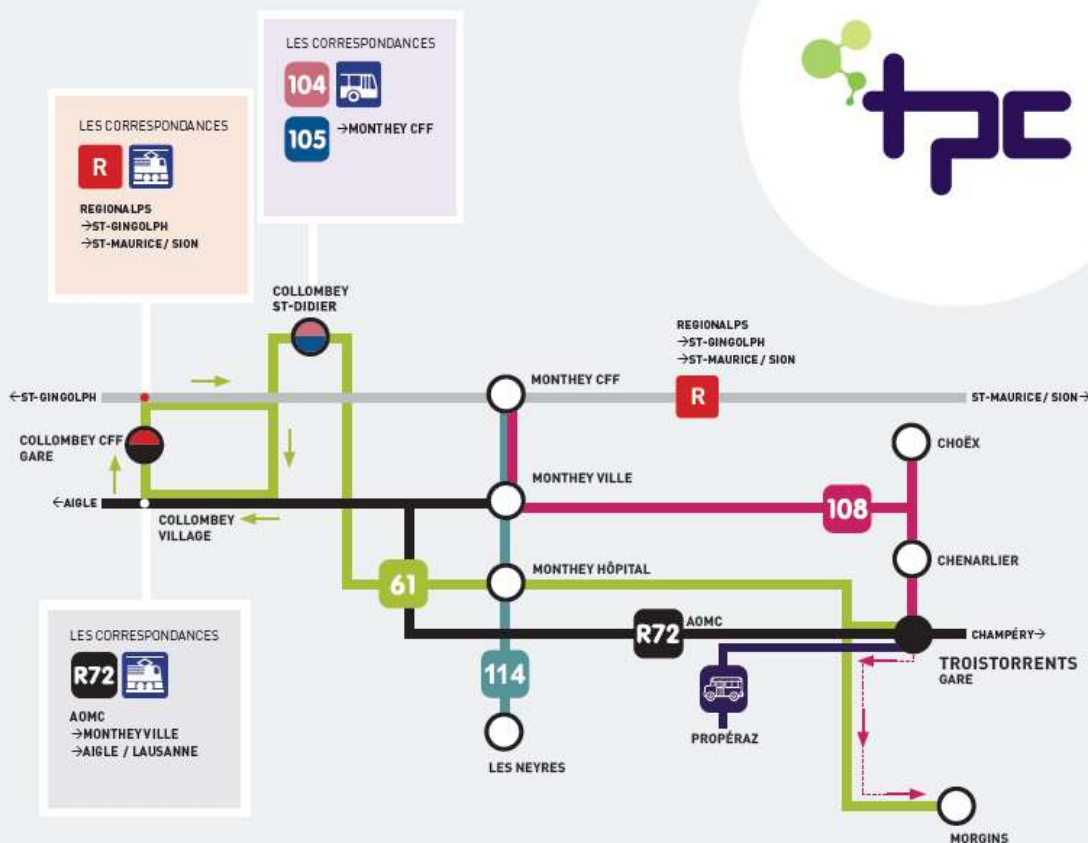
LES CORRESPONDANCES
104
105 →MONTHEY CFF

tpc

LES CORRESPONDANCES
R
REGIONALPS
→ST-GINGOLPH
→ST-MAURICE / SION

COLLOMBEY ST-DIDIER

REGIONALPS
→ST-GINGOLPH
→ST-MAURICE / SION

←ST-GINGOLPH
MONTHEY CFF
R
ST-MAURICE / SION→

COLLOMBEY CFF GARE
CHOËX
MONTHEY VILLE
←AIGLE
COLLOMBEY VILLAGE
108
MONTHEY HÔPITAL
CHENARLIER
61
AOMC
R72
CHAMPÉRY→
TROISTORRENTS GARE
114
PROPÉRAZ
LES NEYRES
MORGINS

LES CORRESPONDANCES
R72
AOMC
→MONTHEYVILLE
→AIGLE / LAUSANNE